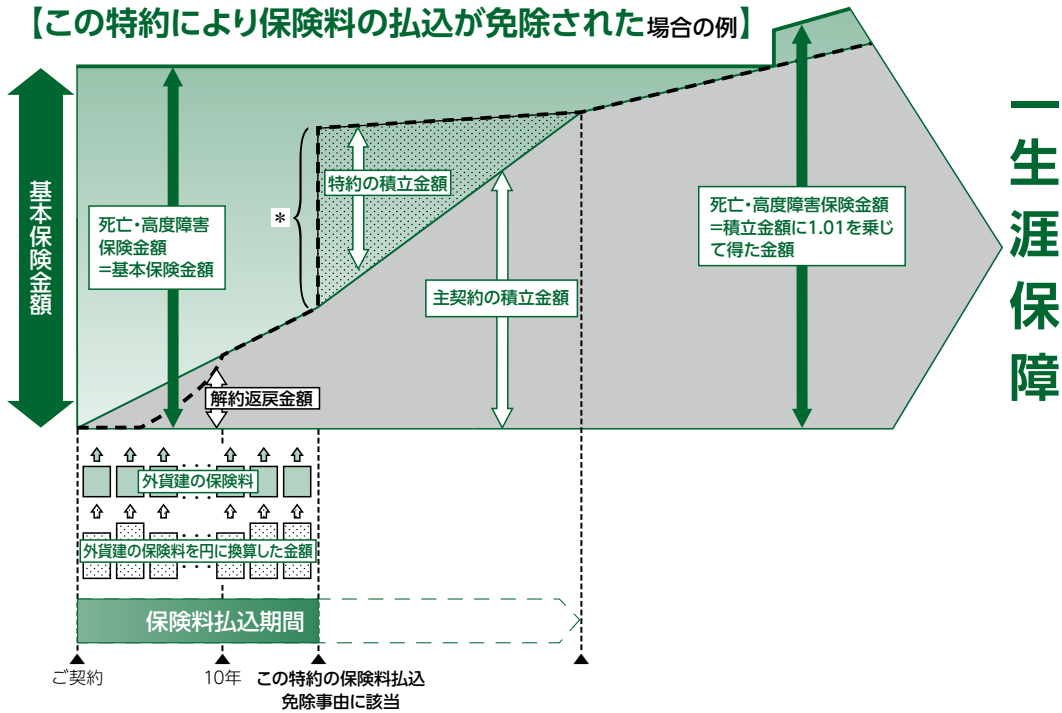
【この特約により保険料の払込が免除された場合の例】

基本保険金額

死亡・高度障害保険金額
=基本保険金額

＊

特約の積立金額

主契約の積立金額

解約返戻金額

死亡・高度障害保険金額
=積立金額に1.01を乗じて得た金額

一生涯保障

外貨建の保険料

外貨建の保険料を円に換算した金額

保険料払込期間

ご契約

10年

この特約の保険料払込免除事由に該当